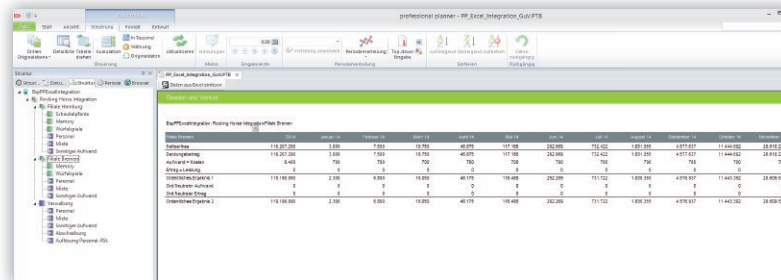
professional planner - PP_Excel_Integration_GuV.PTB

Start Ansicht Steuerung Format Extras

Drillen Originaleben Detaillierte Tabelle Kumulation In Tausend Währung Originaldaten Aktualisieren Einfügen Vorhaltung umschalten Periodenverteilung Top down Eingabe Aufsteigend sortieren Absteigend sortieren Sortieren Datei rückgängig

Steuerung Menü Eingabewerte Periodenverteilung Sortieren Rückgängig

Struktur

BspPPExcelIntegration
Rocking Horse Integration
Filiale Hamburg
Schaukelpferde
Memory
Würfelspiele
Personal
Miete
Sonstiger Aufwand
Filiale Bremen
Memory
Würfelspiele
Personal
Miete
Sonstiger Aufwand
Verwaltung
Personal
Miete
Sonstiger Aufwand
Abschreibung
Auflösung Personal-RSL

PP_Excel_Integration_GuV.PTB

Gewinn und Verlust

BspPPExcelIntegration: Rocking Horse Integration\Filiale Bremen

| Filiale Bremen | 2014 | Januar 14 | Februar 14 | März 14 | April 14 | Mai 14 | Juni 14 | Juli 14 | August 14 | September 14 | Oktober 14 | November |
|---|---|---|---|---|---|---|---|---|---|---|---|---|
| Nettoerlös | 119.267.295 | 3.000 | 7.500 | 18.750 | 46.875 | 117.188 | 292.969 | 732.422 | 1.831.055 | 4.577.637 | 11.444.092 | 28.610.2 |
| Deckungsbeitrag | 119.267.295 | 3.000 | 7.500 | 18.750 | 46.875 | 117.188 | 292.969 | 732.422 | 1.831.055 | 4.577.637 | 11.444.092 | 28.610.2 |
| Aufwand + Kosten | 8.400 | 700 | 700 | 700 | 700 | 700 | 700 | 700 | 700 | 700 | 700 | 7 |
| Ertrag + Leistung | 0 | 0 | 0 | 0 | 0 | 0 | 0 | 0 | 0 | 0 | 0 | |
| Ordentliches Ergebnis 1 | 119.158.895 | 2.300 | 6.800 | 18.050 | 46.175 | 116.488 | 292.269 | 731.722 | 1.830.355 | 4.576.937 | 11.443.392 | 28.609.5 |
| Ord.Neutraler Aufwand | 0 | 0 | 0 | 0 | 0 | 0 | 0 | 0 | 0 | 0 | 0 | |
| Ord.Neutraler Ertrag | 0 | 0 | 0 | 0 | 0 | 0 | 0 | 0 | 0 | 0 | 0 | |
| Ordentliches Ergebnis 2 | 119.158.895 | 2.300 | 6.800 | 18.050 | 46.175 | 116.488 | 292.269 | 731.722 | 1.830.355 | 4.576.937 | 11.443.392 | 28.609.5 |